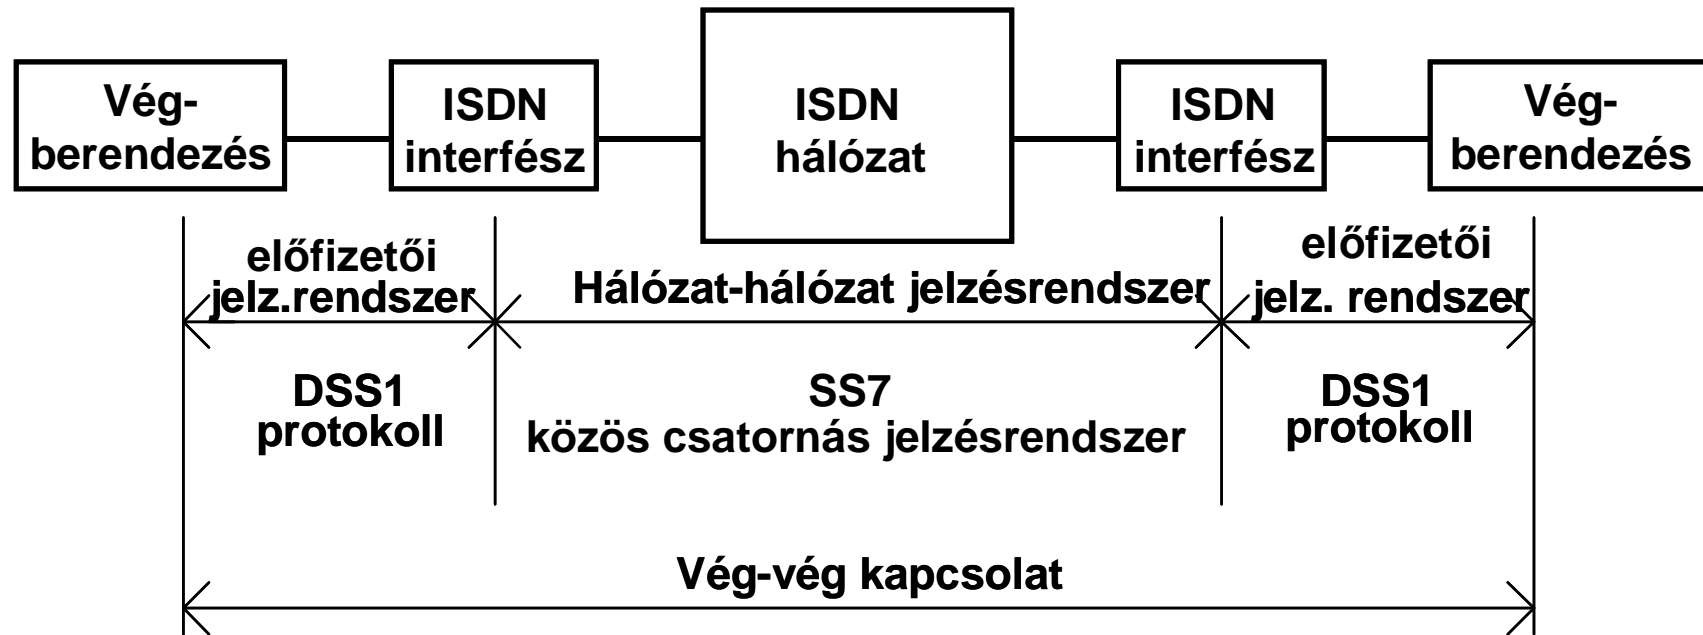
Vég-berendezés

ISDN interfész

ISDN hálózat

ISDN interfész

Vég-berendezés

előfizetői jelz.rendszer

Hálózat-hálózat jelzésrendszer

előfizetői jelz. rendszer

DSS1 protokoll

SS7 közös csatornás jelzésrendszer

DSS1 protokoll

Vég-vég kapcsolat